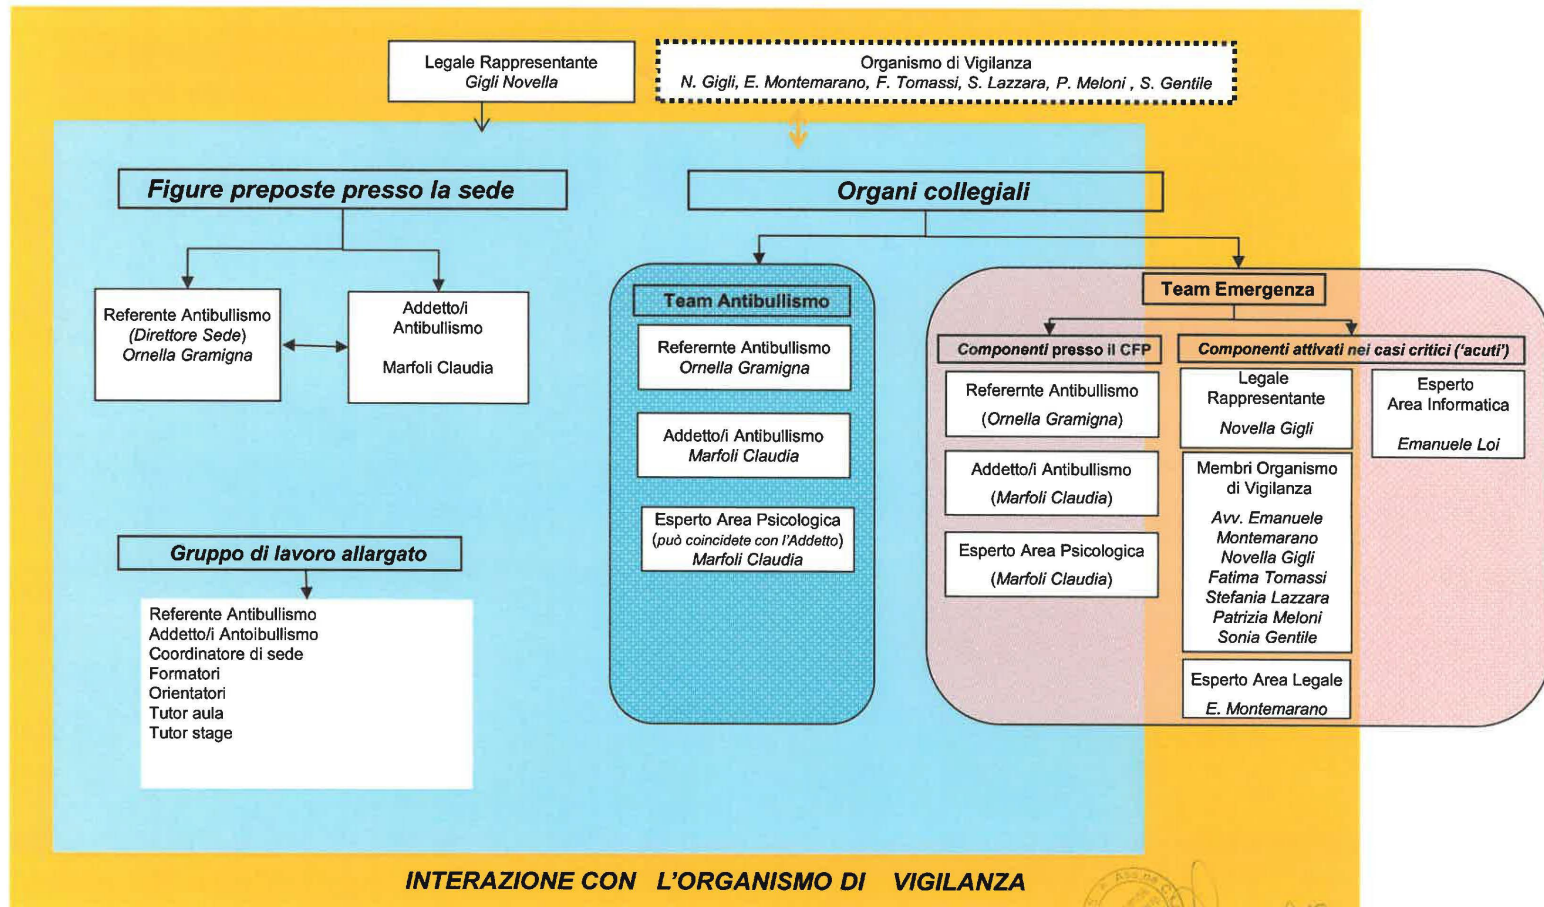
Legale Rappresentante
Gigli Novella

Organismo di Vigilanza
N. Gigli, E. Montemarano, F. Tomassi, S. Lazzara, P. Meloni , S. Gentile

Figure preposte presso la sede

Referente Antibullismo
(Direttore Sede)
Ornella Gramigna

Addetto/i
Antibullismo

Marfoli Claudia

Gruppo di lavoro allargato

Referente Antibullismo
Addetto/i Antoibullismo
Coordinatore di sede
Formatori
Orientatori
Tutor aula
Tutor stage

Organi collegiali

Team Antibullismo

Referernte Antibullismo
Ornella Gramigna

Addetto/i Antibullismo
Marfoli Claudia

Esperto Area Psicologica
(può coincidete con l'Addetto)
Marfoli Claudia

Team Emergenza

Componenti presso il CFP

Referernte Antibullismo
(Ornella Gramigna)

Addetto/i Antibullismo
(Marfoli Claudia)

Esperto Area Psicologica
(Marfoli Claudia)

Componenti attivati nei casi critici ('acuti')

Legale
Rappresentante
Novella Gigli

Esperto
Area Informatica
Emanuele Loi

Membri Organismo
di Vigilanza
Avv. Emanuele
Montemarano
Novella Gigli
Fatima Tomassi
Stefania Lazzara
Patrizia Meloni
Sonia Gentile

Esperto Area Legale
E. Montemarano

INTERAZIONE CON L'ORGANISMO DI VIGILANZA